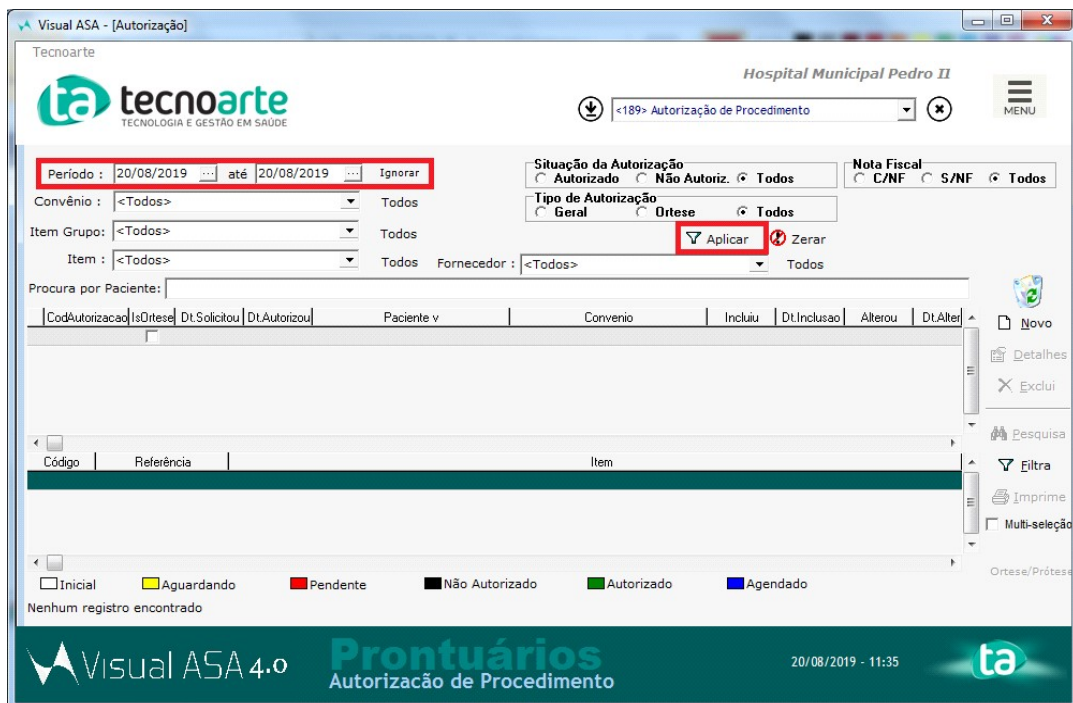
Visual ASA - [Autorização]

Tecnoarte

ta tecnoarte
TECNOLOGIA E GESTÃO EM SAÚDE

Hospital Municipal Pedro II

<189> Autorização de Procedimento

MENU

Período : 20/08/2019 ... até 20/08/2019 ... Ignorar

Situação da Autorização
Autorizado Não Autoriz. Todos

Nota Fiscal
C/NF S/NF Todos

Convênio : <Todos> Todos

Tipo de Autorização
Geral Ortese Todos

Item Grupo: <Todos> Todos

Aplicar Zerar

Item : <Todos> Todos Fornecedor : <Todos> Todos

Procura por Paciente:

| CodAutorizacao | IsOrtese | Dt.Solicitou | Dt.Autorizou | Paciente v | Convenio | Incluiu | Dt.Inclusao | Alterou | Dt.Alter |
|---|---|---|---|---|---|---|---|---|---|

Novo
Detalhes
Exclui
Pesquisa
Filtra
Imprime
Multi-seleção

| Código | Referência | Item |
|---|---|---|

Inicial Aguardando Pendente Não Autorizado Autorizado Agendado

Ortese/Prótese

Nenhum registro encontrado

Visual ASA 4.0 Prontuários
Autorização de Procedimento

20/08/2019 - 11:35

ta